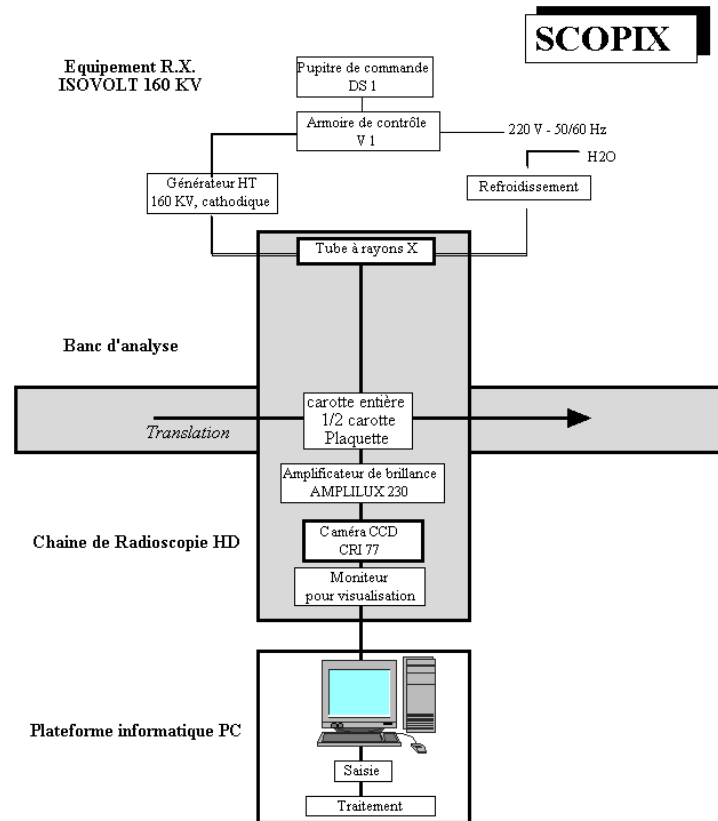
SCOPIX

Equipement R.X.
ISOVOLT 160 KV

Pupitre de commande
DS 1

Armoire de contrôle
V 1

220 V - 50/60 Hz

H2O

Générateur HT
160 KV, cathodique

Refroidissement

Tube à rayons X

Banc d'analyse

carotte entière
1/2 carotte
Plaquette

Translation

Amplificateur de brillance
AMPLILUX 230

Chaine de Radioscopie HD

Caméra CCD
CRI 77

Moniteur
pour visualisation

Plateforme informatique PC

Saisie

Traitement